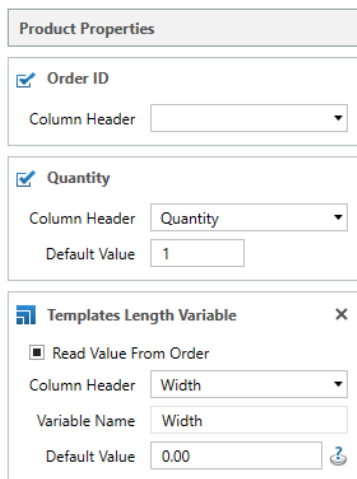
Product Properties

Order ID

Column Header

Quantity

Column Header Quantity

Default Value 1

Templates Length Variable ×

Read Value From Order

Column Header Width

Variable Name Width

Default Value 0.00